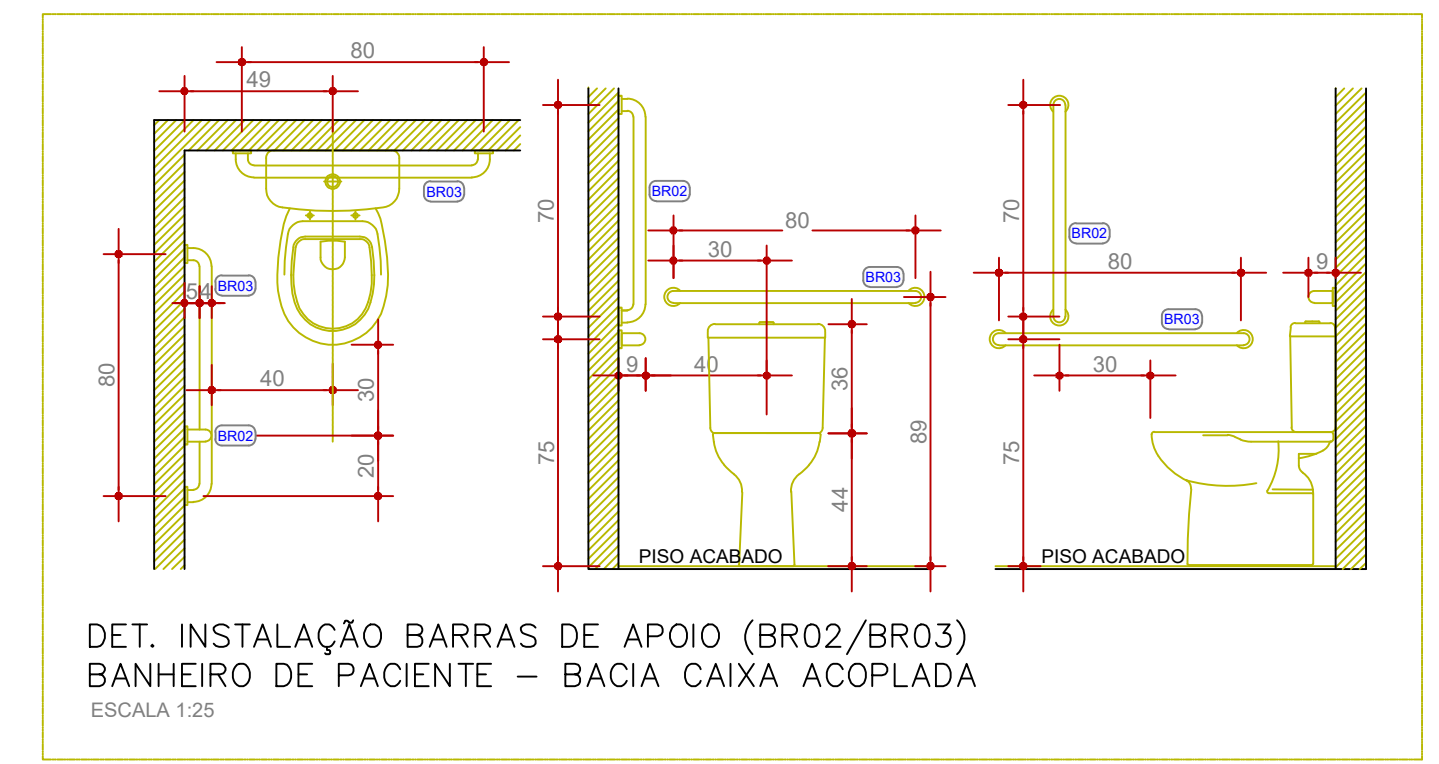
80
49
BR03
80
54
BR03
40
30
BR02
20
70
BR02
80
30
BR03
9
40
36
89
75
44
PISO ACABADO
70
BR02
80
9
BR03
30
75
PISO ACABADO

DET. INSTALAÇÃO BARRAS DE APOIO (BR02/BR03)
BANHEIRO DE PACIENTE – BACIA CAIXA ACOPLADA
ESCALA 1:25